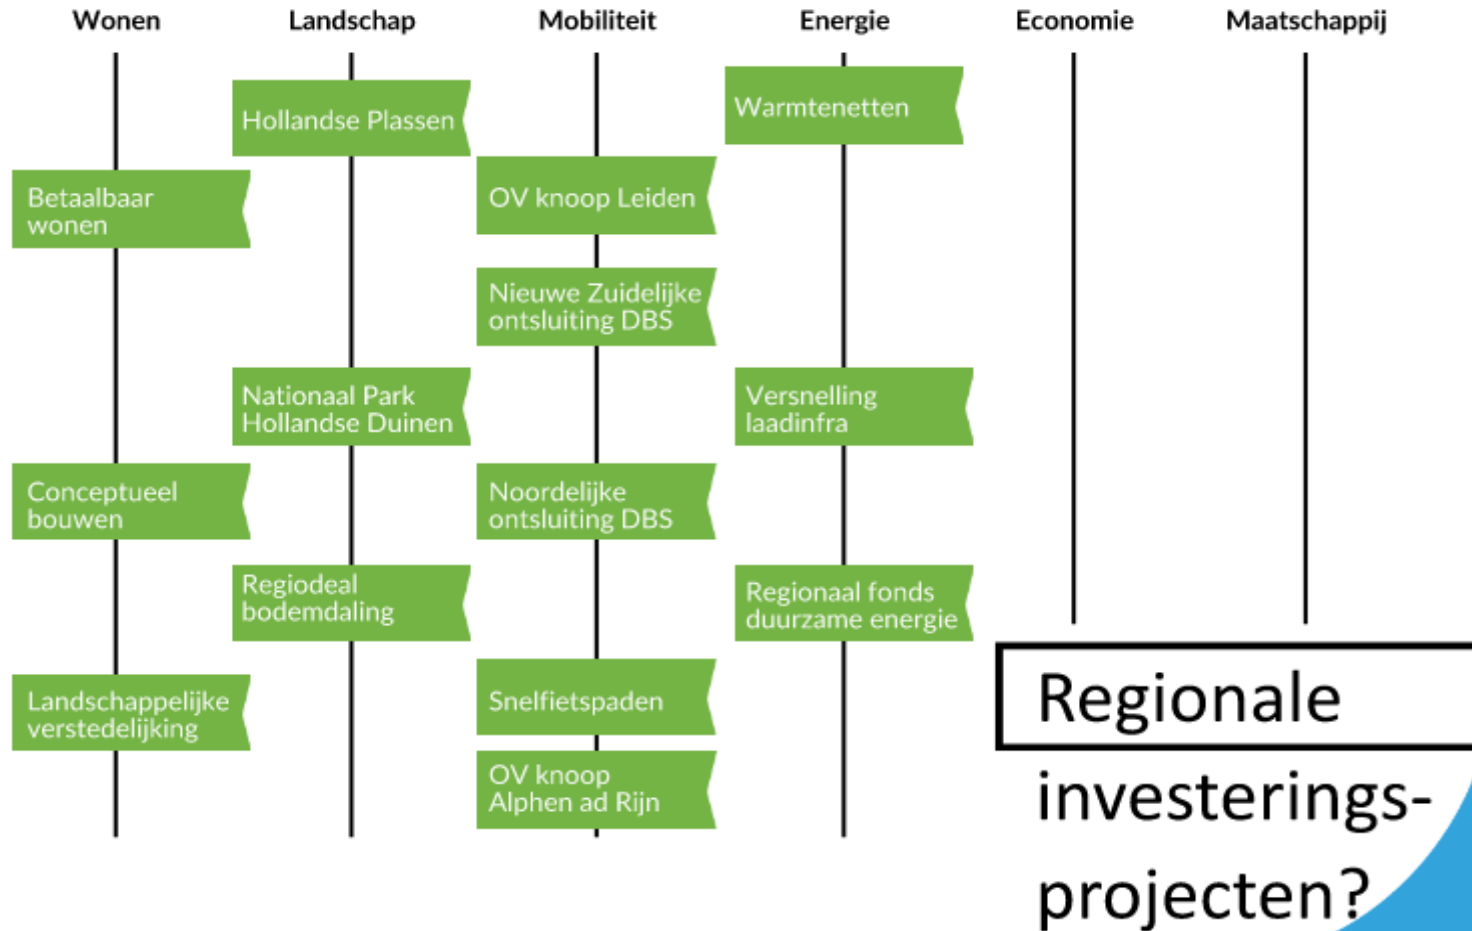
Wonen

Betaalbaar wonen

Conceptueel bouwen

Landschappelijke verstedelijking

Landschap

Hollandse Plassen

Nationaal Park Hollandse Duinen

Regiodeal bodemdaling

Mobiliteit

OV knoop Leiden

Nieuwe Zuidelijke ontsluiting DBS

Noordelijke ontsluiting DBS

Snelfietspaden

OV knoop Alphen ad Rijn

Energie

Warmtenetten

Versnelling laadinfra

Regionaal fonds duurzame energie

Economie

Maatschappij

Regionale investerings-projecten?